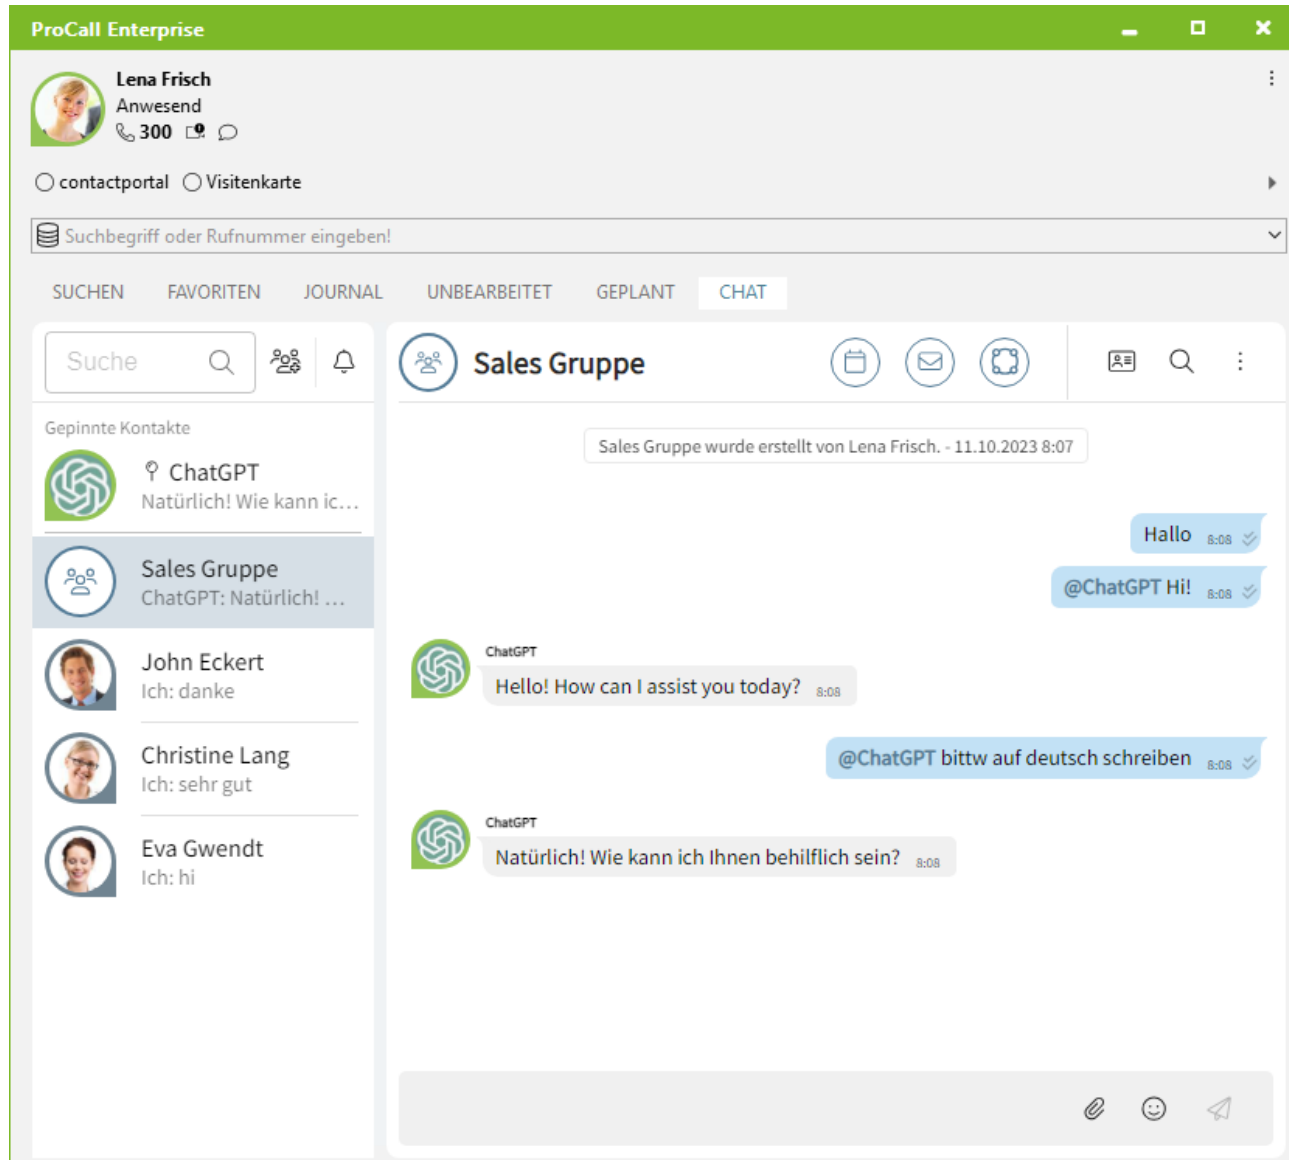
ProCall Enterprise

Lena Frisch
Anwesend
300

contactportal Visitenkarte

Suchbegriff oder Rufnummer eingeben!

SUCHEN FAVORITEN JOURNAL UNBEARBEITET GEPLANT CHAT

Suche

Gepinnte Kontakte

ChatGPT
Natürlich! Wie kann ic…

Sales Gruppe
ChatGPT: Natürlich! …

John Eckert
Ich: danke

Christine Lang
Ich: sehr gut

Eva Gwendt
Ich: hi

Sales Gruppe

Sales Gruppe wurde erstellt von Lena Frisch. - 11.10.2023 8:07

Hallo 8:08

@ChatGPT Hi! 8:08

ChatGPT
Hello! How can I assist you today? 8:08

@ChatGPT bittw auf deutsch schreiben 8:08

ChatGPT
Natürlich! Wie kann ich Ihnen behilflich sein? 8:08